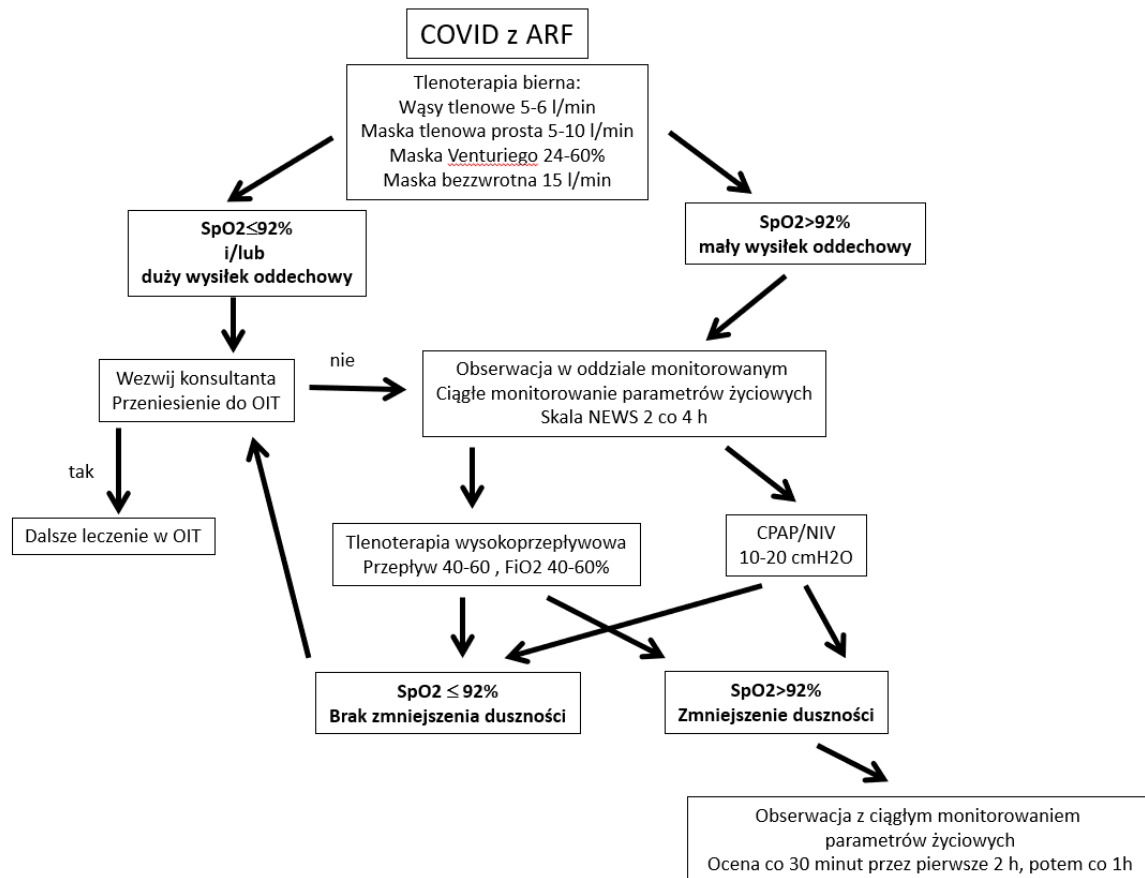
COVID z ARF

Tlenoterapia bierna:
Wąsy tlenowe 5-6 l/min
Maska tlenowa prosta 5-10 l/min
Maska Venturiego 24-60%
Maska bezzwrotna 15 l/min

SpO2≤92%
i/lub
duży wysiłek oddechowy

SpO2>92%
mały wysiłek oddechowy

Wezwij konsultanta
Przeniesienie do OIT

nie

Obserwacja w oddziale monitorowanym
Ciągłe monitorowanie parametrów życiowych
Skala NEWS 2 co 4 h

tak

Dalsze leczenie w OIT

Tlenoterapia wysokoprzepływowa
Przepływ 40-60 , FiO2 40-60%

CPAP/NIV
10-20 cmH2O

SpO2 ≤ 92%
Brak zmniejszenia duszności

SpO2>92%
Zmniejszenie duszności

Obserwacja z ciągłym monitorowaniem parametrów życiowych
Ocena co 30 minut przez pierwsze 2 h, potem co 1h